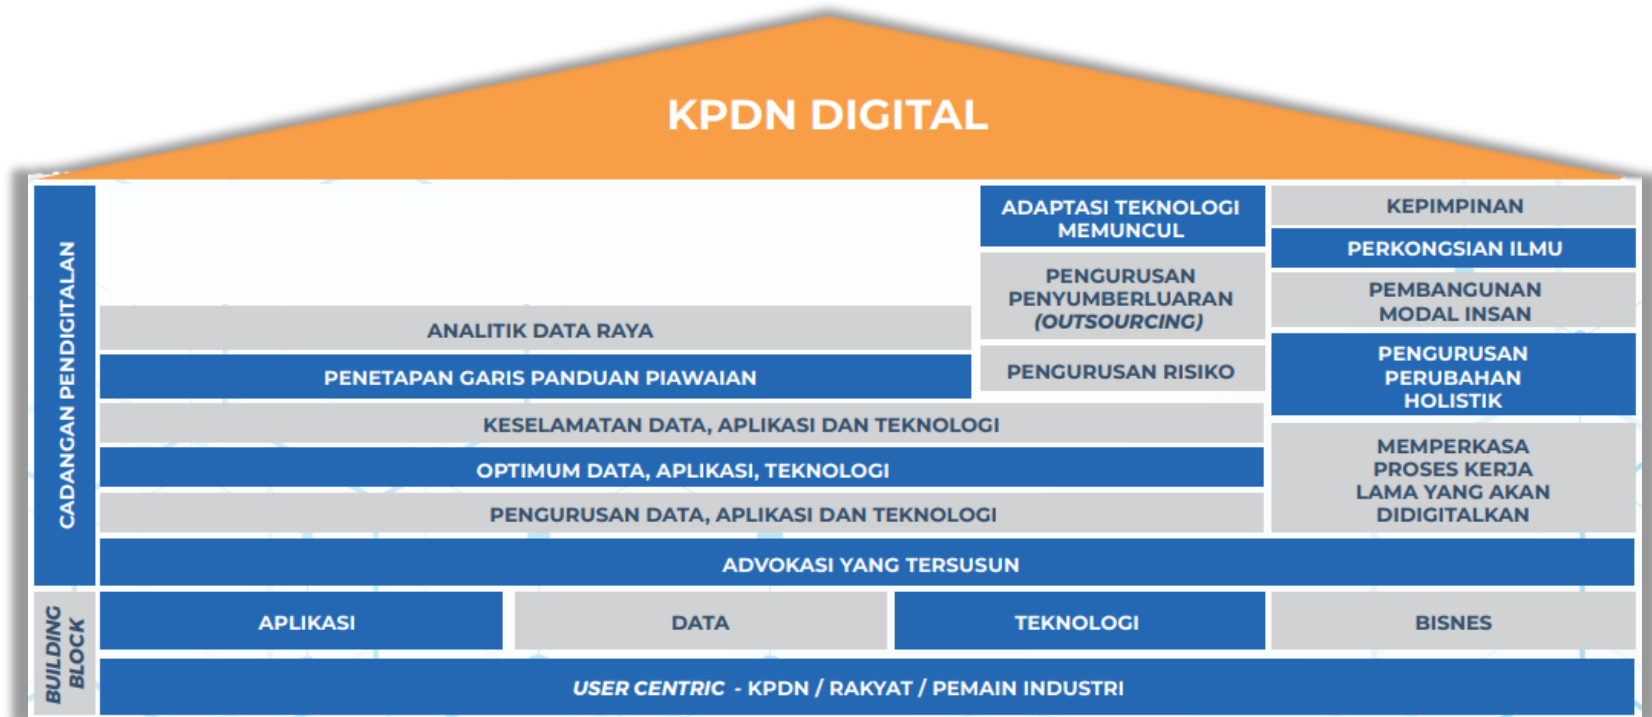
KPDN DIGITAL

CADANGAN PENDIGITALAN

ADAPTASI TEKNOLOGI MEMUNCUL

KEPIMPINAN

PERKONGSIAN ILMU

PENGURUSAN PENYUMBERLUARAN *(OUTSOURCING)*

PEMBANGUNAN MODAL INSAN

ANALITIK DATA RAYA

PENETAPAN GARIS PANDUAN PIAWAIAN

PENGURUSAN RISIKO

PENGURUSAN PERUBAHAN HOLISTIK

KESELAMATAN DATA, APLIKASI DAN TEKNOLOGI

OPTIMUM DATA, APLIKASI, TEKNOLOGI

PENGURUSAN DATA, APLIKASI DAN TEKNOLOGI

MEMPERKASA PROSES KERJA LAMA YANG AKAN DIDIGITALKAN

ADVOKASI YANG TERSUSUN

BUILDING BLOCK

APLIKASI

DATA

TEKNOLOGI

BISNES

*USER CENTRIC* - KPDN / RAKYAT / PEMAIN INDUSTRI